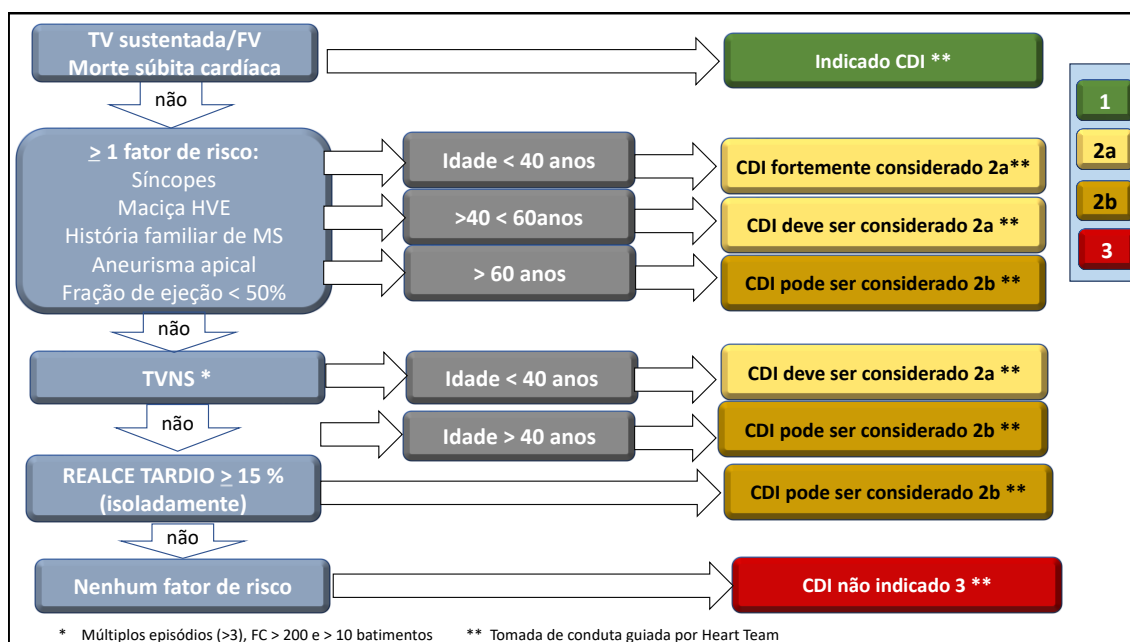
TV sustentada/FV
Morte súbita cardíaca

Indicado CDI **

não

$\geq$ 1 fator de risco:
Síncopes
Maciça HVE
História familiar de MS
Aneurisma apical
Fração de ejeção < 50%

Idade < 40 anos
CDI fortemente considerado 2a**

>40 < 60anos
CDI deve ser considerado 2a **

> 60 anos
CDI pode ser considerado 2b **

não

TVNS *

Idade < 40 anos
CDI deve ser considerado 2a **

não

Idade > 40 anos
CDI pode ser considerado 2b **

REALCE TARDIO $\geq$ 15 %
(isoladamente)

CDI pode ser considerado 2b **

não

Nenhum fator de risco

CDI não indicado 3 **

1
2a
2b
3

* Múltiplos episódios (>3), FC > 200 e > 10 batimentos ** Tomada de conduta guiada por Heart Team